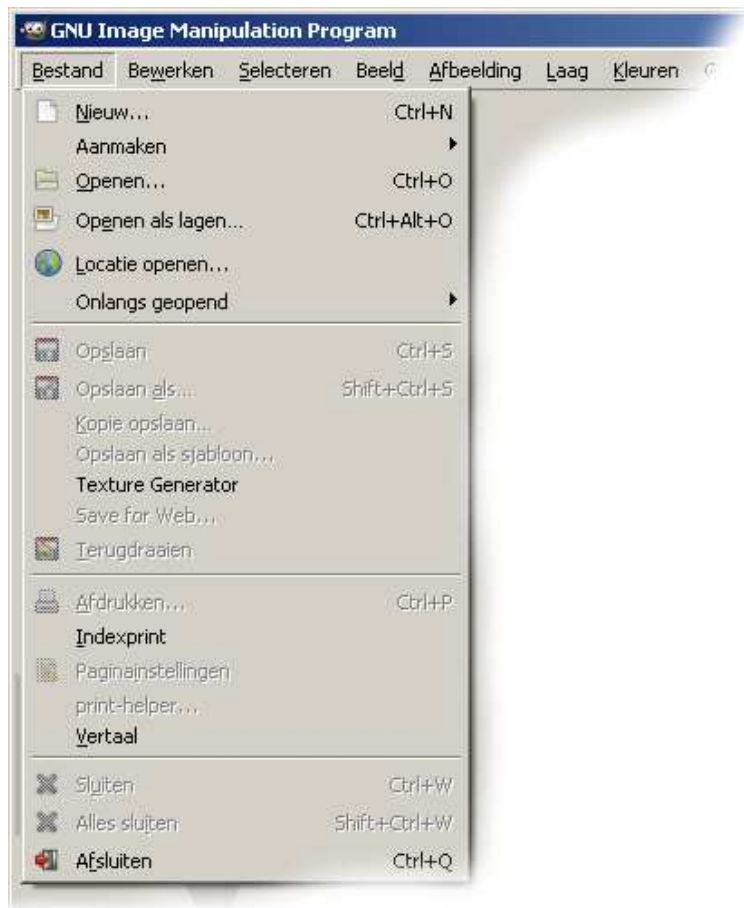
GNU Image Manipulation Program

Bestand Bewerken Selecteren Beeld Afbeelding Laag Kleuren

Nieuw... Ctrl+N
Aanmaken
Openen... Ctrl+O
Openen als lagen... Ctrl+Alt+O
Locatie openen...
Onlangs geopend

Opslaan Ctrl+S
Opslaan als... Shift+Ctrl+S
Kopie opslaan...
Opslaan als sjabloon...
Texture Generator
Save for Web...
Terugdraaien

Afdrukken... Ctrl+P
Indexprint
Paginainstellingen
print-helper...
Vertaal

Sluiten Ctrl+W
Alles sluiten Shift+Ctrl+W
Afsluiten Ctrl+Q